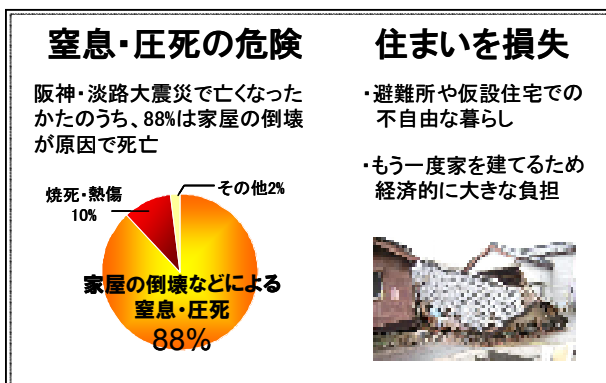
窒息・圧死の危険

阪神・淡路大震災で亡くなったかたのうち、88%は家屋の倒壊が原因で死亡

焼死・熱傷
10%

その他2%

家屋の倒壊などによる
窒息・圧死
88%

住まいを損失

・避難所や仮設住宅での不自由な暮らし

・もう一度家を建てるため経済的に大きな負担